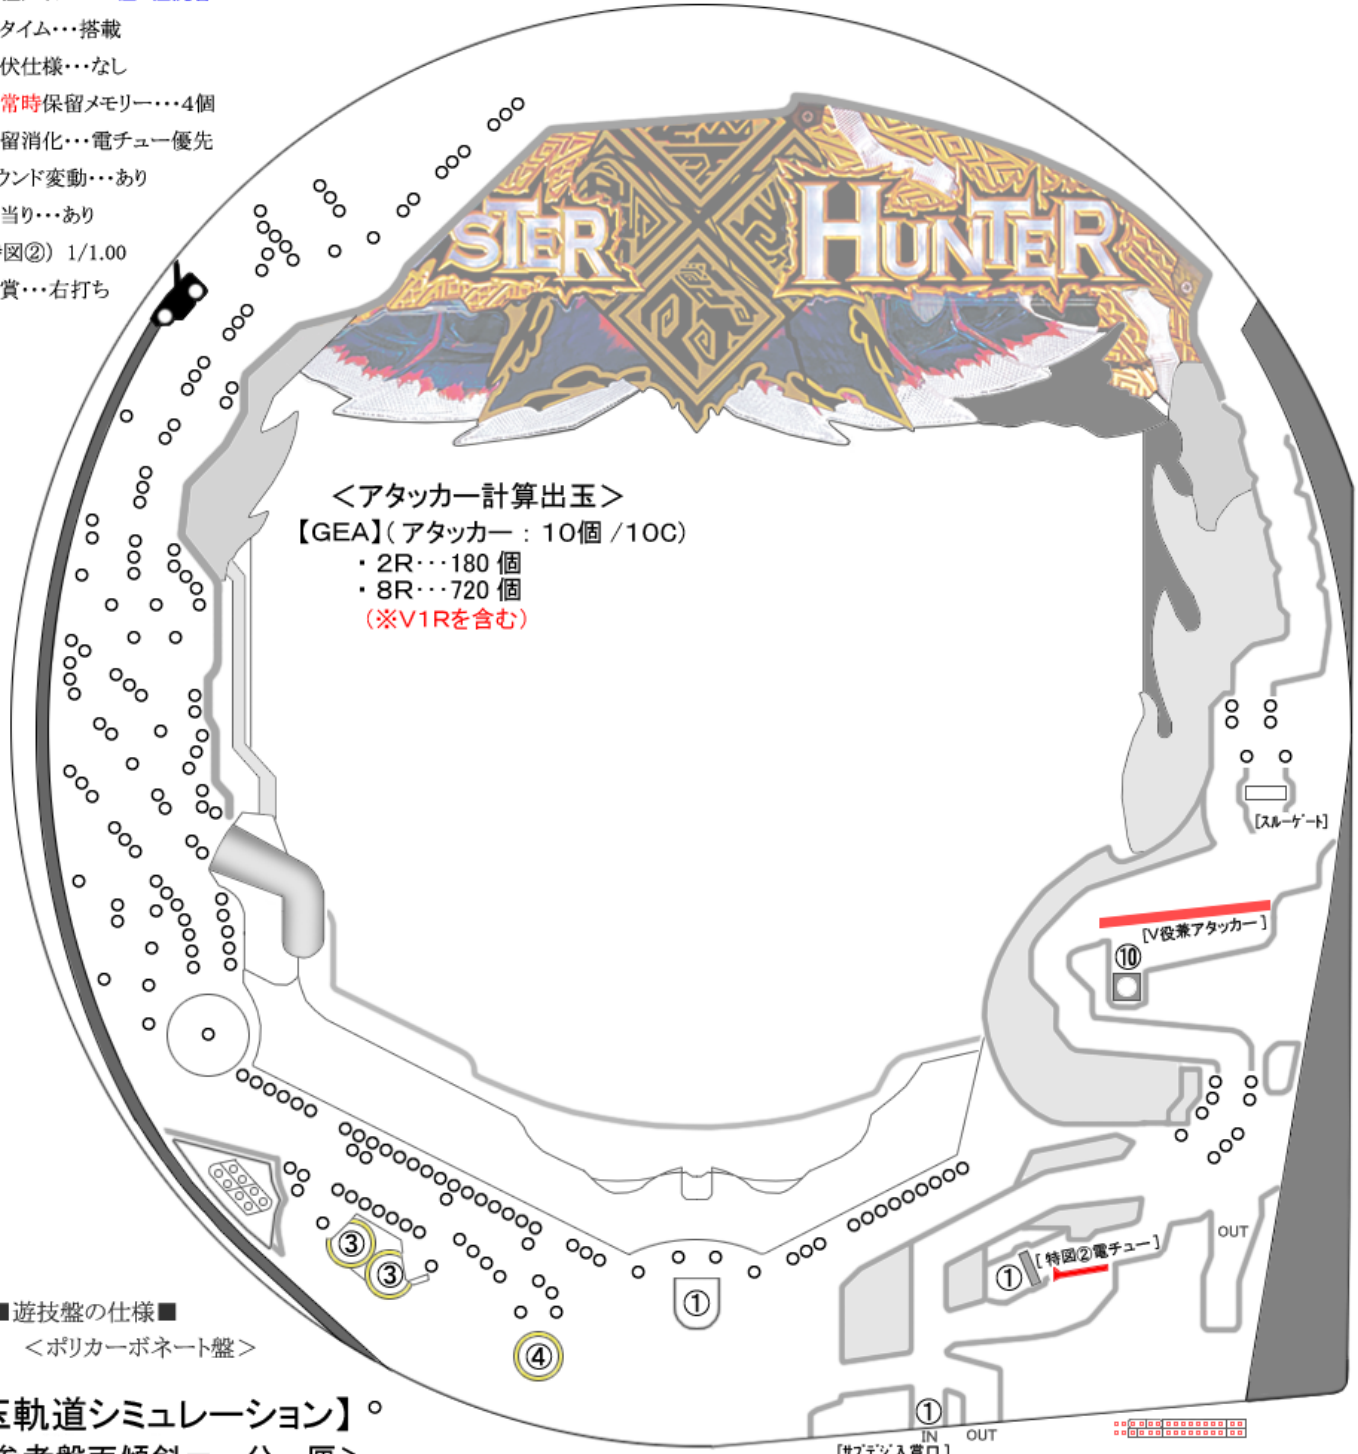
タイム･･･搭載
伏仕様･･･なし
常時保留メモリー･･･4個
留消化･･･電チュー優先
ウンド変動･･･あり
当り･･･あり
図②) 1/1.00
賞･･･右打ち

STER HUNTER

<アタッカー計算出玉>
【GEA】(アタッカー:10個/10C)
・2R･･･180 個
・8R･･･720 個
(※V1Rを含む)

[スルーゲート]
[V役兼アタッカー]
⑩
[特図②電チュー]
①
OUT
①
③
③
④
①
IN
OUT
[サブデジ入賞口]

■遊技盤の仕様■
<ポリカーボネート盤>

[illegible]軌道シミュレーション】
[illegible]